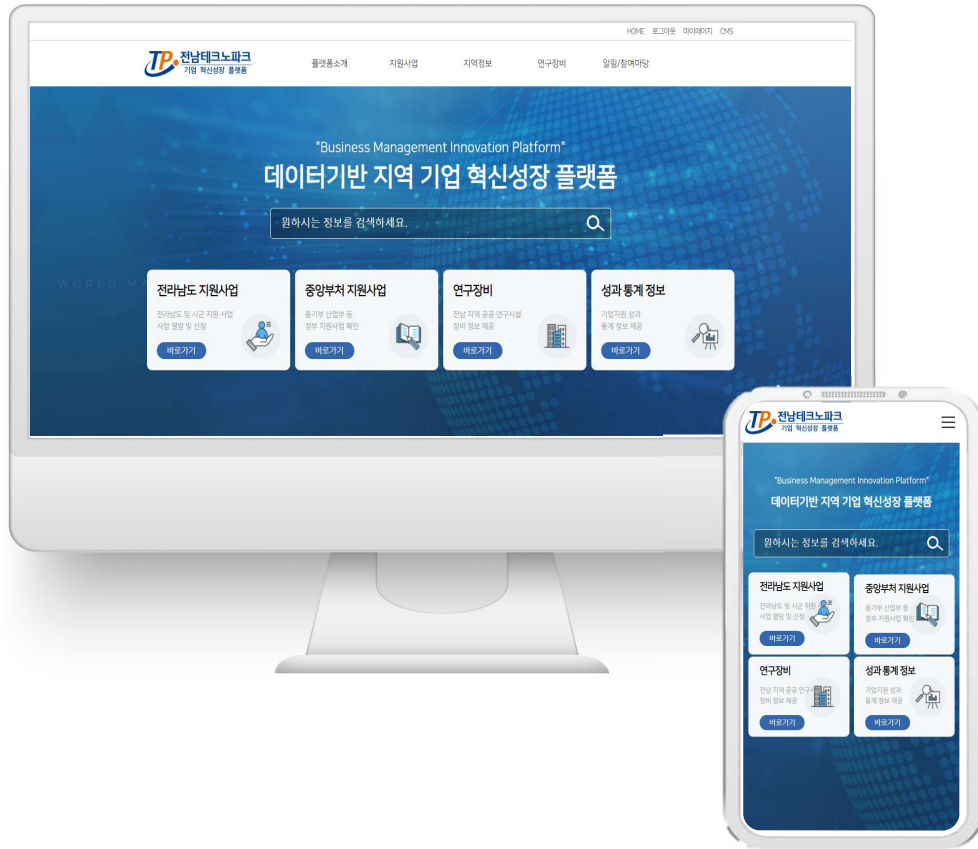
HOME 로그아웃 마이페이지 CMS

TP 전남테크노파크 기업 혁신성장 플랫폼

플랫폼소개 지원사업 지역정보 연구장비 알림/참여마당

"Business Management Innovation Platform"

데이터기반 지역 기업 혁신성장 플랫폼

원하시는 정보를 검색하세요.

WORLD MA

전라남도 지원사업
전라남도 및 시군 지원 사업 사업 열람 및 신청
바로가기

중앙부처 지원사업
중기부 산업부 등 정부 지원사업 확인
바로가기

연구장비
전남 지역 공공 연구시설 장비 정보 제공
바로가기

성과 통계 정보
기업지원 성과 통계 정보 제공
바로가기

TP 전남테크노파크 기업 혁신성장 플랫폼

"Business Management Innovation Platform"

데이터기반 지역 기업 혁신성장 플랫폼

원하시는 정보를 검색하세요.

전라남도 지원사업
전라남도 및 시군 지원 사업 열람 및 신청
바로가기

중앙부처 지원사업
중기부 산업부 등 정부 지원사업 확인
바로가기

연구장비
전남 지역 공공 연구시설 장비 정보 제공
바로가기

성과 통계 정보
기업지원 성과 통계 정보 제공
바로가기